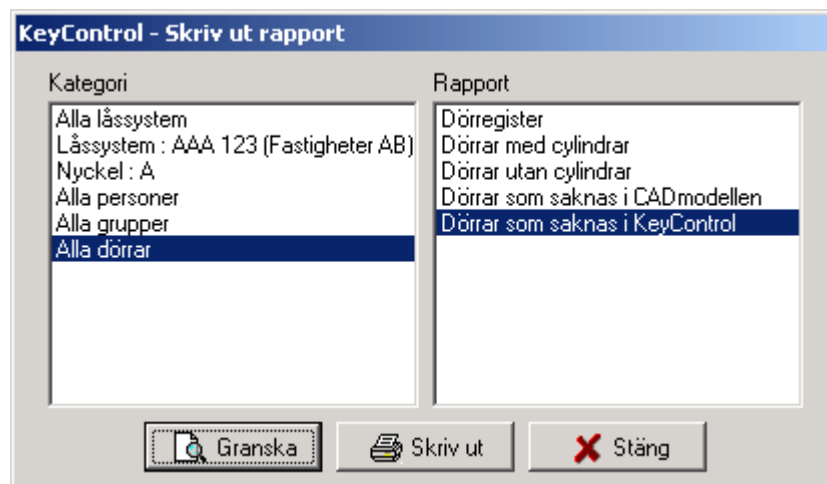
KeyControl - Skriv ut rapport

Kategori
Alla låssystem
Låssystem : AAA 123 (Fastigheter AB)
Nyckel : A
Alla personer
Alla grupper
Alla dörrar

Rapport
Dörregister
Dörrar med cylindrar
Dörrar utan cylindrar
Dörrar som saknas i CADmodellen
Dörrar som saknas i KeyControl

Granska
Skriv ut
Stäng